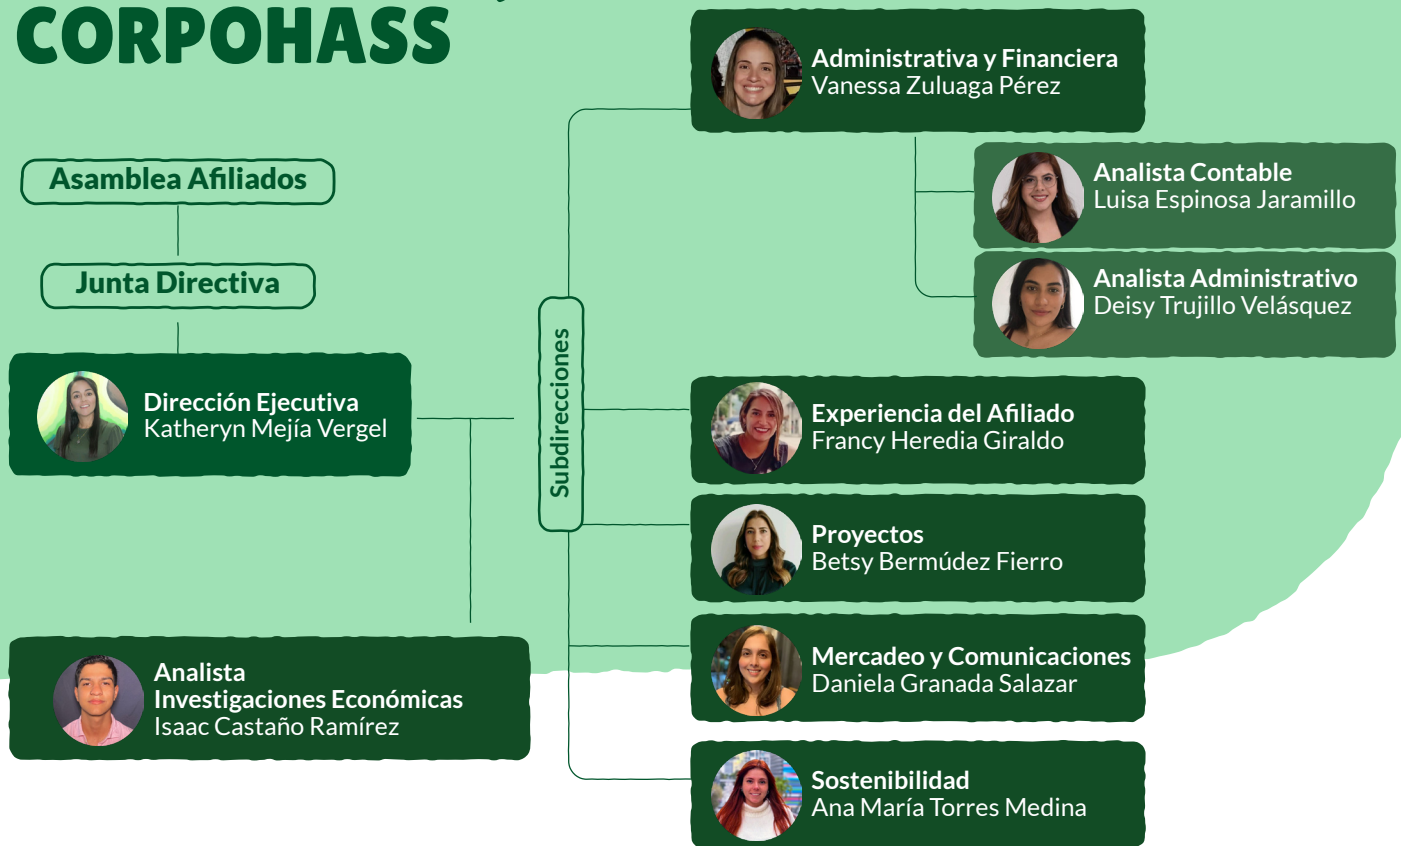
CORPOHASS

Asamblea Afiliados

Junta Directiva

Dirección Ejecutiva
Katheryn Mejía Vergel

Analista
Investigaciones Económicas
Isaac Castaño Ramírez

Subdirecciones

Administrativa y Financiera
Vanessa Zuluaga Pérez

Analista Contable
Luisa Espinosa Jaramillo

Analista Administrativo
Deisy Trujillo Velásquez

Experiencia del Afiliado
Francy Heredia Giraldo

Proyectos
Betsy Bermúdez Fierro

Mercadeo y Comunicaciones
Daniela Granada Salazar

Sostenibilidad
Ana María Torres Medina